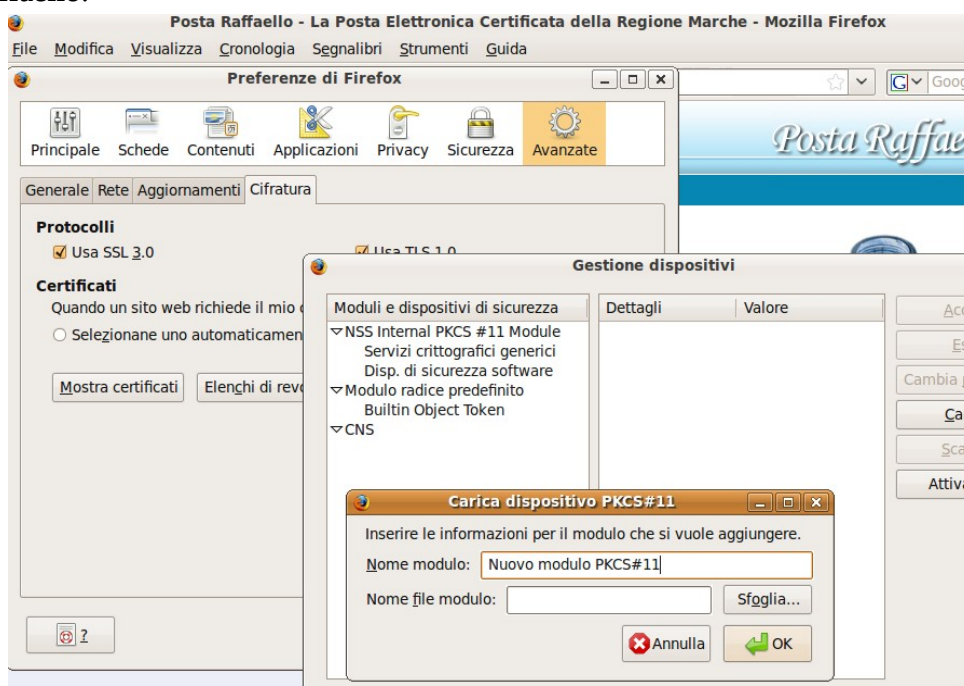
Posta Raffaello - La Posta Elettronica Certificata della Regione Marche - Mozilla Firefox

File Modifica Visualizza Cronologia Segnalibri Strumenti Guida

Preferenze di Firefox

Principale Schede Contenuti Applicazioni Privacy Sicurezza Avanzate

Generale Rete Aggiornamenti Cifratura

Protocolli
Usa SSL 3.0 Usa TLS 1.0

Certificati
Quando un sito web richiede il mio c
Selezionane uno automaticamen

Mostra certificati Elenchi di revo

?

Posta Raffae

Goog

Gestione dispositivi

| Moduli e dispositivi di sicurezza | Dettagli | Valore |
|---|---|---|
| NSS Internal PKCS #11 Module | | |
| Servizi crittografici generici | | |
| Disp. di sicurezza software | | |
| Modulo radice predefinito | | |
| Builtin Object Token | | |
| CNS | | |

Acc
Es
Cambia
Ca
Sca
Attiva

Carica dispositivo PKCS#11

Inserire le informazioni per il modulo che si vuole aggiungere.

Nome modulo: Nuovo modulo PKCS#11

Nome file modulo:

Sfoglia...

Annulla OK